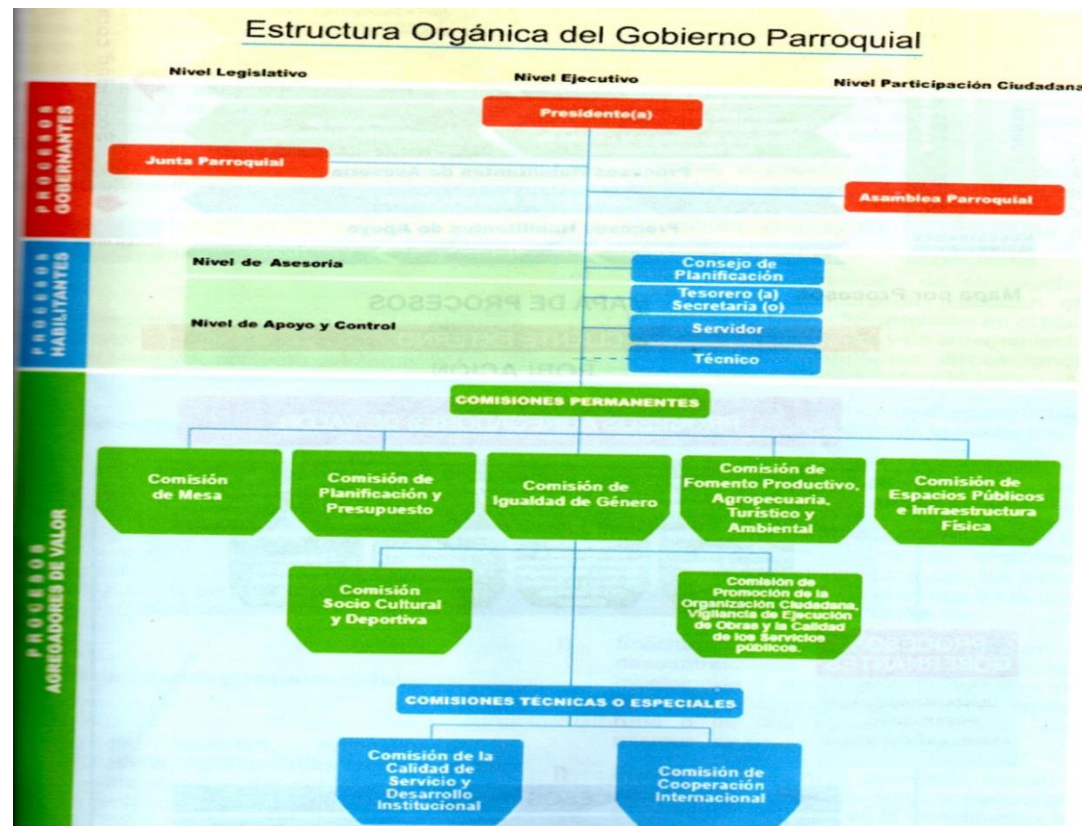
Estructura Orgánica del Gobierno Parroquial

Nivel Legislativo

Nivel Ejecutivo

Nivel Participación Ciudadana

PROCESOS GOBERNANTES

Presidente(a)

Junta Parroquial

Asamblea Parroquial

PROCESOS HABILITANTES

Nivel de Asesoría

Consejo de Planificación

Tesorero (a) Secretaria (o)

Nivel de Apoyo y Control

Servidor

Técnico

PROCESOS AGREGADORES DE VALOR

COMISIONES PERMANENTES

Comisión de Mesa

Comisión de Planificación y Presupuesto

Comisión de Igualdad de Género

Comisión de Fomento Productivo, Agropecuaria, Turístico y Ambiental

Comisión de Espacios Públicos e Infraestructura Física

Comisión Socio Cultural y Deportiva

Comisión de Promoción de la Organización Ciudadana, Vigilancia de Ejecución de Obras y la Calidad de los Servicios públicos.

COMISIONES TÉCNICAS O ESPECIALES

Comisión de la Calidad de Servicio y Desarrollo Institucional

Comisión de Cooperación Internacional